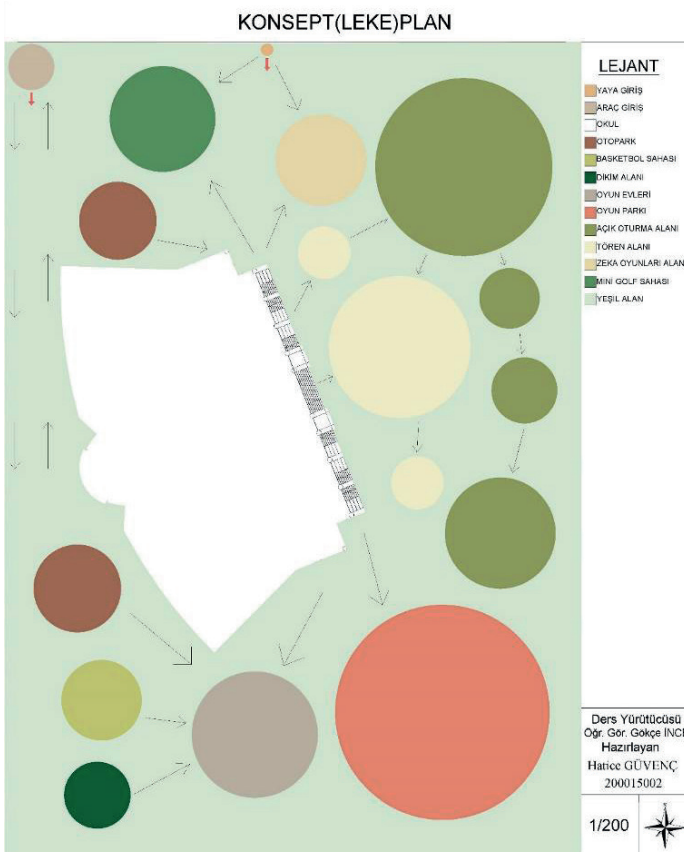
KONSEPT(LEKE)PLAN

LEJANT
YAYA GİRİŞ
ARAÇ GİRİŞ
OKUL
OTOPARK
BASKETBOL SAHASI
DİKİM ALANI
OYUN EVLERİ
OYUN PARKI
AÇIK OTURMA ALANI
TÖREN ALANI
ZEKA OYUNLARI ALAN
MİNİ GOLF SAHASI
YEŞİL ALAN

Ders Yürütücüsü
Öğr. Gör. Gökçe İNCİ
Hazırlayan
Hatice GÜVENÇ
200015002

1/200